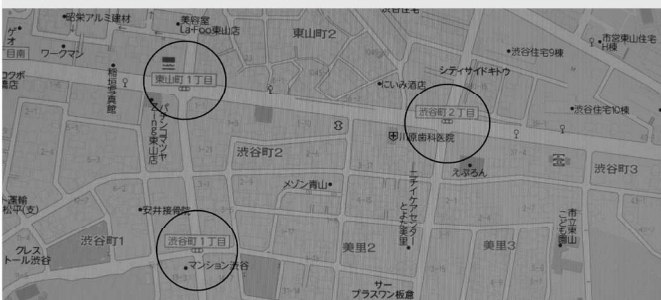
渋谷住宅
関東アルミ建材
美容室 La+oo東山店
東山町2
ゲオ
ワークマン
市営東山住宅
渋谷住宅9棟
ワコ 店
東山町1丁目
シティサイドキトウ
相田写真館
にいみ酒店
パチンコマッシャ 東山店
渋谷町2丁目
渋谷住宅10棟
川原歯科医院
渋谷町2
えぷろん
渋谷町3
メゾン青山
ニチイケアセンター とよた東山
運輸 松平(支)
安井接骨院
市東山こども園
渋谷町1
渋谷町1丁目
美里2
美里3
グレス トール渋谷
マンション古谷
サー プラスワン板倉